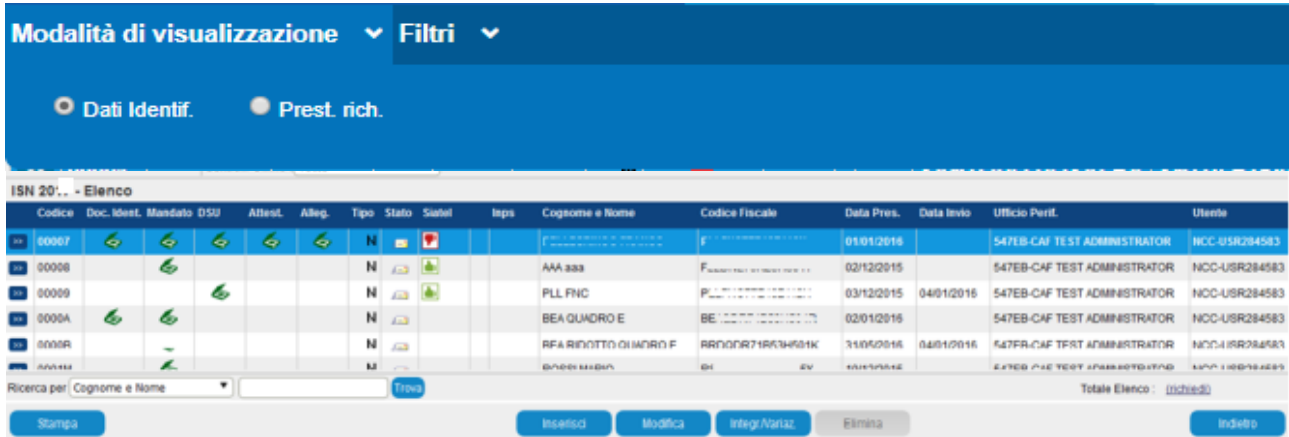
Modalità di visualizzazione Filtri

Dati Identif. Prest. rich.

ISN 20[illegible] - Elenco

| | Codice | Doc. Ident. | Mandato | DSU | Attest. | Alleg. | Tipo | Stato | Siatel | Inps | Cognome e Nome | Codice Fiscale | Data Pres. | Data Invio | Ufficio Perif. | Utente |
|---|---|---|---|---|---|---|---|---|---|---|---|---|---|---|---|---|
| | 00007 | | | | | | N | | | | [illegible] | F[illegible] | 01/01/2016 | | 547EB-CAF TEST ADMINISTRATOR | NCC-USR284583 |
| | 00008 | | | | | | N | | | | AAA aaa | F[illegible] | 02/12/2015 | | 547EB-CAF TEST ADMINISTRATOR | NCC-USR284583 |
| | 00009 | | | | | | N | | | | PLL FNC | PL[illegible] | 03/12/2015 | 04/01/2016 | 547EB-CAF TEST ADMINISTRATOR | NCC-USR284583 |
| | 0000A | | | | | | N | | | | BEA QUADRO E | BE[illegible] | 02/01/2016 | | 547EB-CAF TEST ADMINISTRATOR | NCC-USR284583 |
| | 0000B | | | | | | N | | | | BEA RIDOTTO QUADRO E | BRDQDR71B53H501K | 31/05/2016 | 04/01/2016 | 547EB-CAF TEST ADMINISTRATOR | NCC-USR284583 |
| | 0001M | | | | | | N | | | | ROSSI MARIO | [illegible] | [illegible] | | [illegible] | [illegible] |

Ricerca per Cognome e Nome Trova

Totale Elenco : (richiedi)

Stampa Inserisci Modifica Integr./Variaz. Elimina Indietro